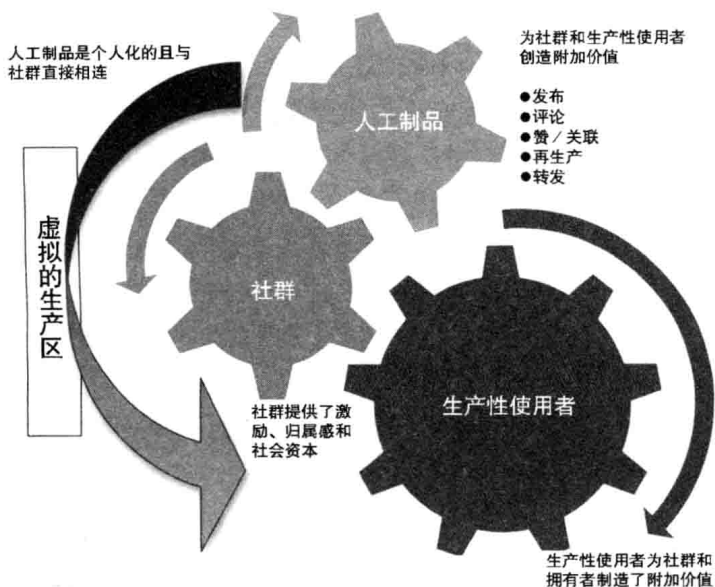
人工制品是个人化的且与社群直接相连

为社群和生产性使用者创造附加价值

●发布
●评论
●赞／关联
●再生产
●转发

人工制品

虚拟的生产区

社群

社群提供了激励、归属感和社会资本

生产性使用者

生产性使用者为社群和拥有者制造了附加价值